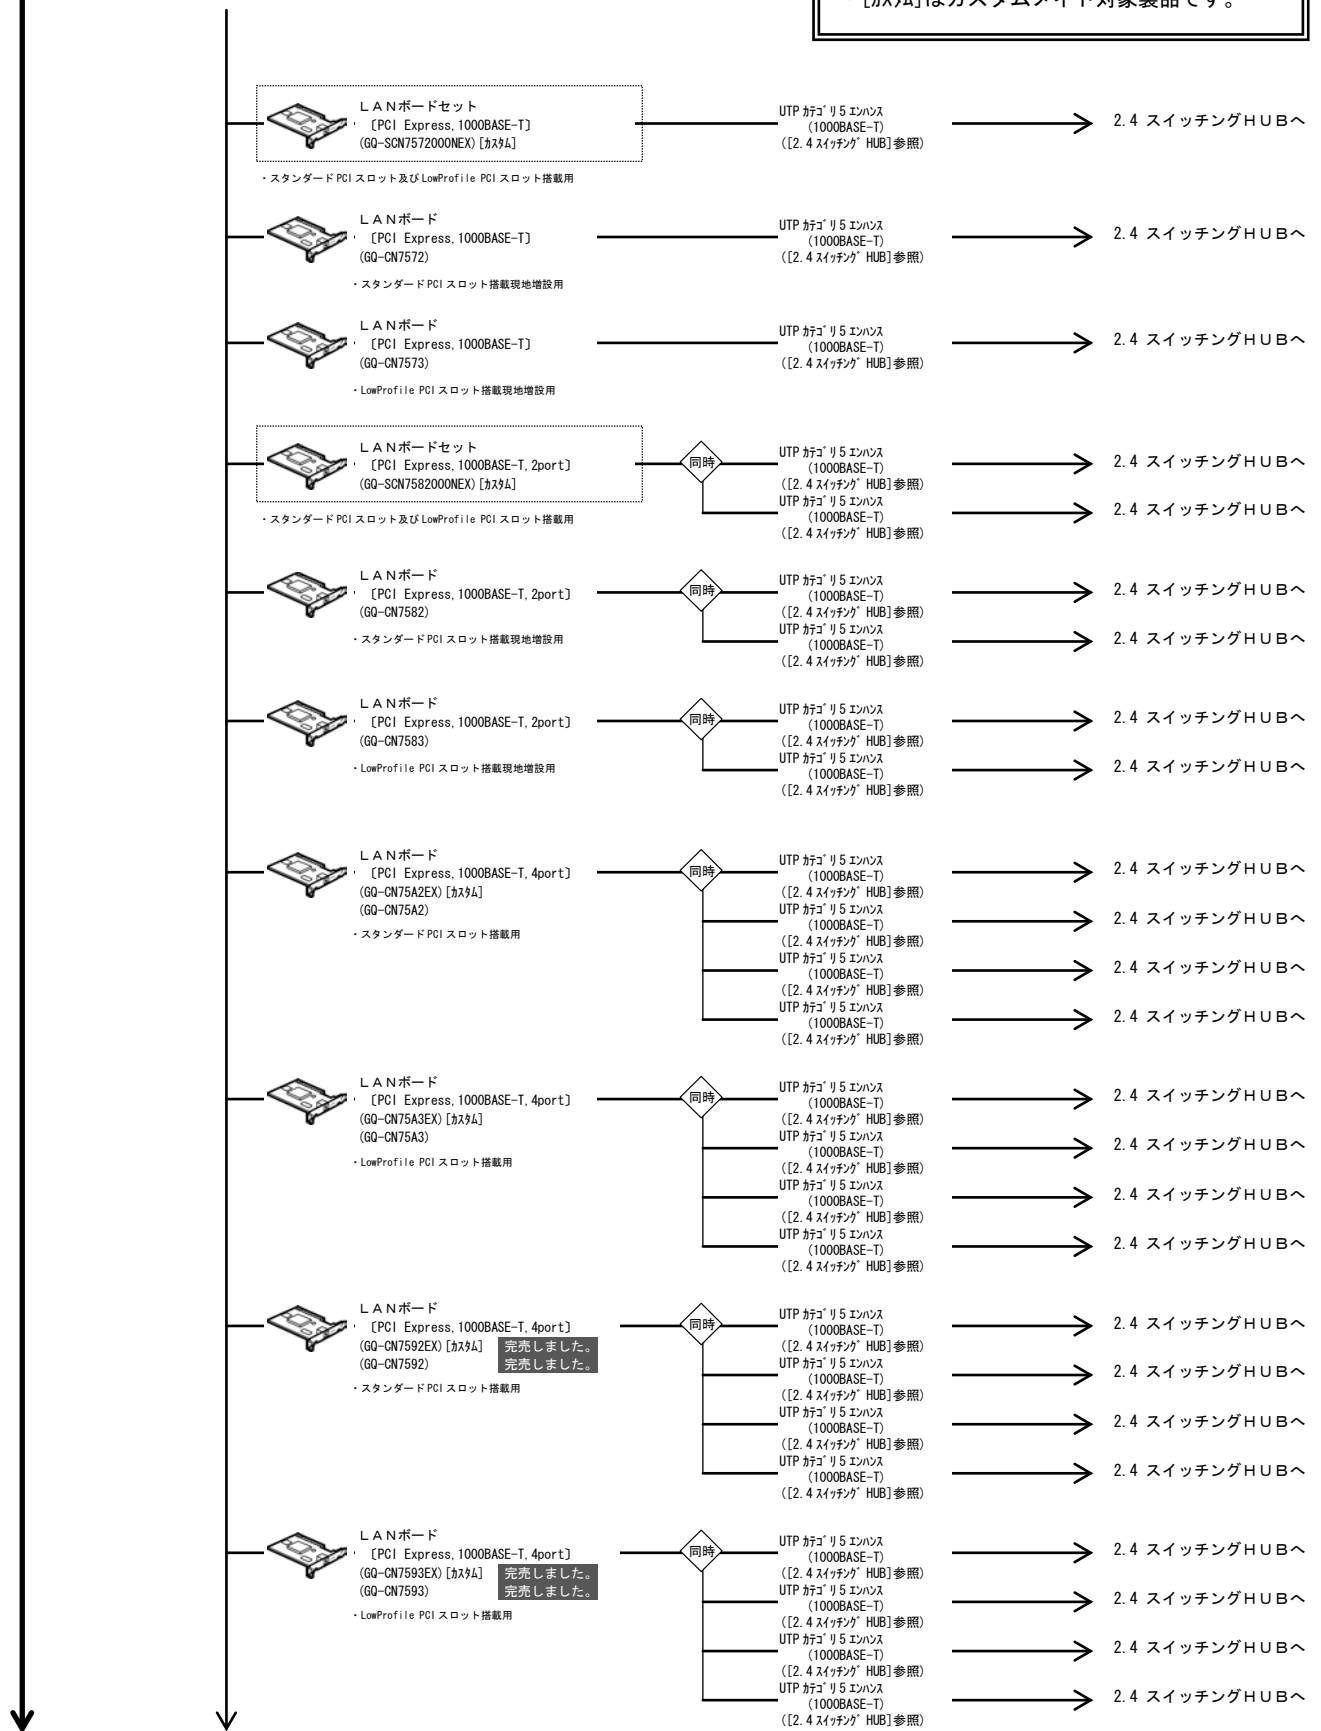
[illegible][ｶｽﾀﾑ]はカスタムメイド対象製品です。

ＬＡＮボードセット
〔PCI Express, 1000BASE-T〕
(GQ-SCN7572000NEX)[ｶｽﾀﾑ]

・スタンダードPCIスロット及びLowProfile PCIスロット搭載用

UTP ｶﾃｺﾞﾘ5 ｴﾝﾊﾝｽ (1000BASE-T) ([2.4 ｽｲｯﾁﾝｸﾞ HUB]参照)

2.4 スイッチングＨＵＢへ

ＬＡＮボード
〔PCI Express, 1000BASE-T〕
(GQ-CN7572)

・スタンダードPCIスロット搭載現地増設用

UTP ｶﾃｺﾞﾘ5 ｴﾝﾊﾝｽ (1000BASE-T) ([2.4 ｽｲｯﾁﾝｸﾞ HUB]参照)

2.4 スイッチングＨＵＢへ

ＬＡＮボード
〔PCI Express, 1000BASE-T〕
(GQ-CN7573)

・LowProfile PCIスロット搭載現地増設用

UTP ｶﾃｺﾞﾘ5 ｴﾝﾊﾝｽ (1000BASE-T) ([2.4 ｽｲｯﾁﾝｸﾞ HUB]参照)

2.4 スイッチングＨＵＢへ

ＬＡＮボードセット
〔PCI Express, 1000BASE-T, 2port〕
(GQ-SCN7582000NEX)[ｶｽﾀﾑ]

・スタンダードPCIスロット及びLowProfile PCIスロット搭載用

同時

UTP ｶﾃｺﾞﾘ5 ｴﾝﾊﾝｽ (1000BASE-T) ([2.4 ｽｲｯﾁﾝｸﾞ HUB]参照)

2.4 スイッチングＨＵＢへ

UTP ｶﾃｺﾞﾘ5 ｴﾝﾊﾝｽ (1000BASE-T) ([2.4 ｽｲｯﾁﾝｸﾞ HUB]参照)

2.4 スイッチングＨＵＢへ

ＬＡＮボード
〔PCI Express, 1000BASE-T, 2port〕
(GQ-CN7582)

・スタンダードPCIスロット搭載現地増設用

同時

UTP ｶﾃｺﾞﾘ5 ｴﾝﾊﾝｽ (1000BASE-T) ([2.4 ｽｲｯﾁﾝｸﾞ HUB]参照)

2.4 スイッチングＨＵＢへ

UTP ｶﾃｺﾞﾘ5 ｴﾝﾊﾝｽ (1000BASE-T) ([2.4 ｽｲｯﾁﾝｸﾞ HUB]参照)

2.4 スイッチングＨＵＢへ

ＬＡＮボード
〔PCI Express, 1000BASE-T, 2port〕
(GQ-CN7583)

・LowProfile PCIスロット搭載現地増設用

同時

UTP ｶﾃｺﾞﾘ5 ｴﾝﾊﾝｽ (1000BASE-T) ([2.4 ｽｲｯﾁﾝｸﾞ HUB]参照)

2.4 スイッチングＨＵＢへ

UTP ｶﾃｺﾞﾘ5 ｴﾝﾊﾝｽ (1000BASE-T) ([2.4 ｽｲｯﾁﾝｸﾞ HUB]参照)

2.4 スイッチングＨＵＢへ

ＬＡＮボード
〔PCI Express, 1000BASE-T, 4port〕
(GQ-CN75A2EX)[ｶｽﾀﾑ]
(GQ-CN75A2)

・スタンダードPCIスロット搭載用

同時

UTP ｶﾃｺﾞﾘ5 ｴﾝﾊﾝｽ (1000BASE-T) ([2.4 ｽｲｯﾁﾝｸﾞ HUB]参照)

2.4 スイッチングＨＵＢへ

UTP ｶﾃｺﾞﾘ5 ｴﾝﾊﾝｽ (1000BASE-T) ([2.4 ｽｲｯﾁﾝｸﾞ HUB]参照)

2.4 スイッチングＨＵＢへ

UTP ｶﾃｺﾞﾘ5 ｴﾝﾊﾝｽ (1000BASE-T) ([2.4 ｽｲｯﾁﾝｸﾞ HUB]参照)

2.4 スイッチングＨＵＢへ

UTP ｶﾃｺﾞﾘ5 ｴﾝﾊﾝｽ (1000BASE-T) ([2.4 ｽｲｯﾁﾝｸﾞ HUB]参照)

2.4 スイッチングＨＵＢへ

ＬＡＮボード
〔PCI Express, 1000BASE-T, 4port〕
(GQ-CN75A3EX)[ｶｽﾀﾑ]
(GQ-CN75A3)

・LowProfile PCIスロット搭載用

同時

UTP ｶﾃｺﾞﾘ5 ｴﾝﾊﾝｽ (1000BASE-T) ([2.4 ｽｲｯﾁﾝｸﾞ HUB]参照)

2.4 スイッチングＨＵＢへ

UTP ｶﾃｺﾞﾘ5 ｴﾝﾊﾝｽ (1000BASE-T) ([2.4 ｽｲｯﾁﾝｸﾞ HUB]参照)

2.4 スイッチングＨＵＢへ

UTP ｶﾃｺﾞﾘ5 ｴﾝﾊﾝｽ (1000BASE-T) ([2.4 ｽｲｯﾁﾝｸﾞ HUB]参照)

2.4 スイッチングＨＵＢへ

UTP ｶﾃｺﾞﾘ5 ｴﾝﾊﾝｽ (1000BASE-T) ([2.4 ｽｲｯﾁﾝｸﾞ HUB]参照)

2.4 スイッチングＨＵＢへ

ＬＡＮボード
〔PCI Express, 1000BASE-T, 4port〕
(GQ-CN7592EX)[ｶｽﾀﾑ] 完売しました。
(GQ-CN7592) 完売しました。

・スタンダードPCIスロット搭載用

同時

UTP ｶﾃｺﾞﾘ5 ｴﾝﾊﾝｽ (1000BASE-T) ([2.4 ｽｲｯﾁﾝｸﾞ HUB]参照)

2.4 スイッチングＨＵＢへ

UTP ｶﾃｺﾞﾘ5 ｴﾝﾊﾝｽ (1000BASE-T) ([2.4 ｽｲｯﾁﾝｸﾞ HUB]参照)

2.4 スイッチングＨＵＢへ

UTP ｶﾃｺﾞﾘ5 ｴﾝﾊﾝｽ (1000BASE-T) ([2.4 ｽｲｯﾁﾝｸﾞ HUB]参照)

2.4 スイッチングＨＵＢへ

UTP ｶﾃｺﾞﾘ5 ｴﾝﾊﾝｽ (1000BASE-T) ([2.4 ｽｲｯﾁﾝｸﾞ HUB]参照)

2.4 スイッチングＨＵＢへ

ＬＡＮボード
〔PCI Express, 1000BASE-T, 4port〕
(GQ-CN7593EX)[ｶｽﾀﾑ] 完売しました。
(GQ-CN7593) 完売しました。

・LowProfile PCIスロット搭載用

同時

UTP ｶﾃｺﾞﾘ5 ｴﾝﾊﾝｽ (1000BASE-T) ([2.4 ｽｲｯﾁﾝｸﾞ HUB]参照)

2.4 スイッチングＨＵＢへ

UTP ｶﾃｺﾞﾘ5 ｴﾝﾊﾝｽ (1000BASE-T) ([2.4 ｽｲｯﾁﾝｸﾞ HUB]参照)

2.4 スイッチングＨＵＢへ

UTP ｶﾃｺﾞﾘ5 ｴﾝﾊﾝｽ (1000BASE-T) ([2.4 ｽｲｯﾁﾝｸﾞ HUB]参照)

2.4 スイッチングＨＵＢへ

UTP ｶﾃｺﾞﾘ5 ｴﾝﾊﾝｽ (1000BASE-T) ([2.4 ｽｲｯﾁﾝｸﾞ HUB]参照)

2.4 スイッチングＨＵＢへ